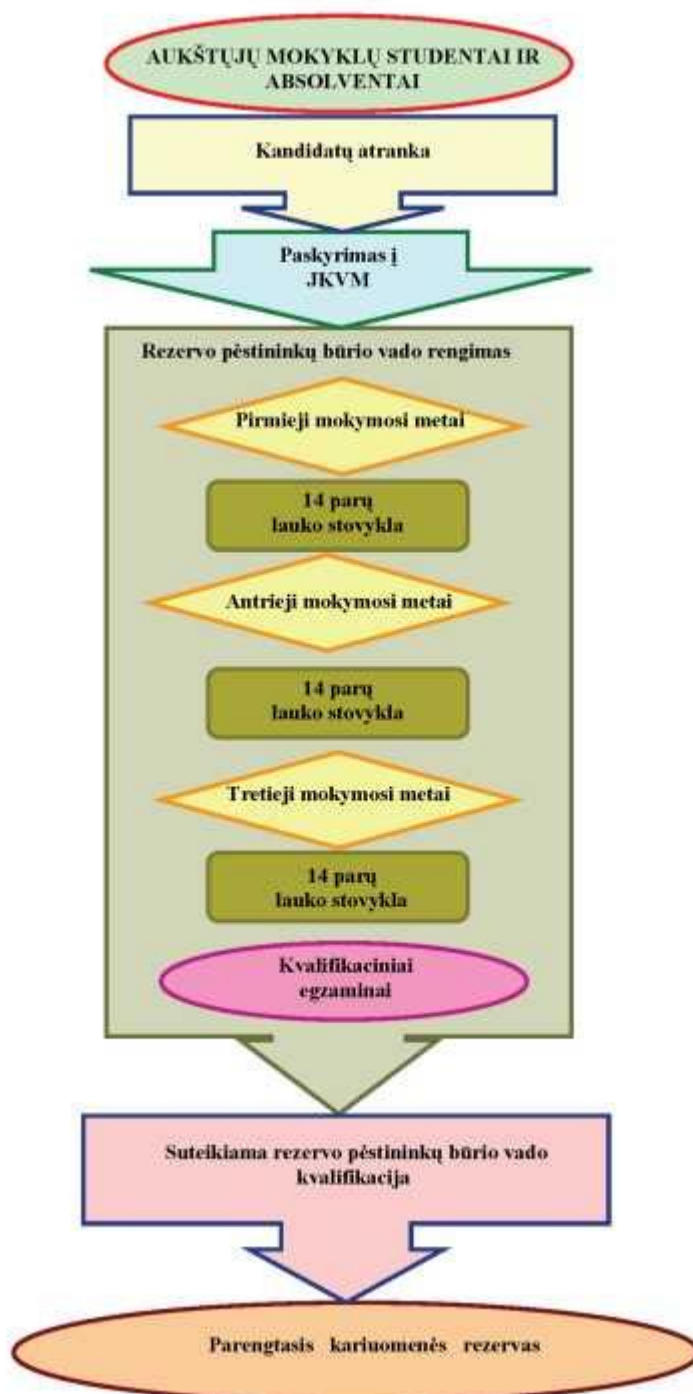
AUKŠTŲJŲ MOKYKLŲ STUDENTAI IR ABSOLVENTAI

Kandidatų atranka

Paskyrimas į JKVM

Rezervo pėstininkų būrio vado rengimas

Pirmieji mokymosi metai

14 parų lauko stovykla

Antrieji mokymosi metai

14 parų lauko stovykla

Tretieji mokymosi metai

14 parų lauko stovykla

Kvalifikaciniai egzaminai

Suteikiama rezervo pėstininkų būrio vado kvalifikacija

Parengtasis kariuomenės rezervas